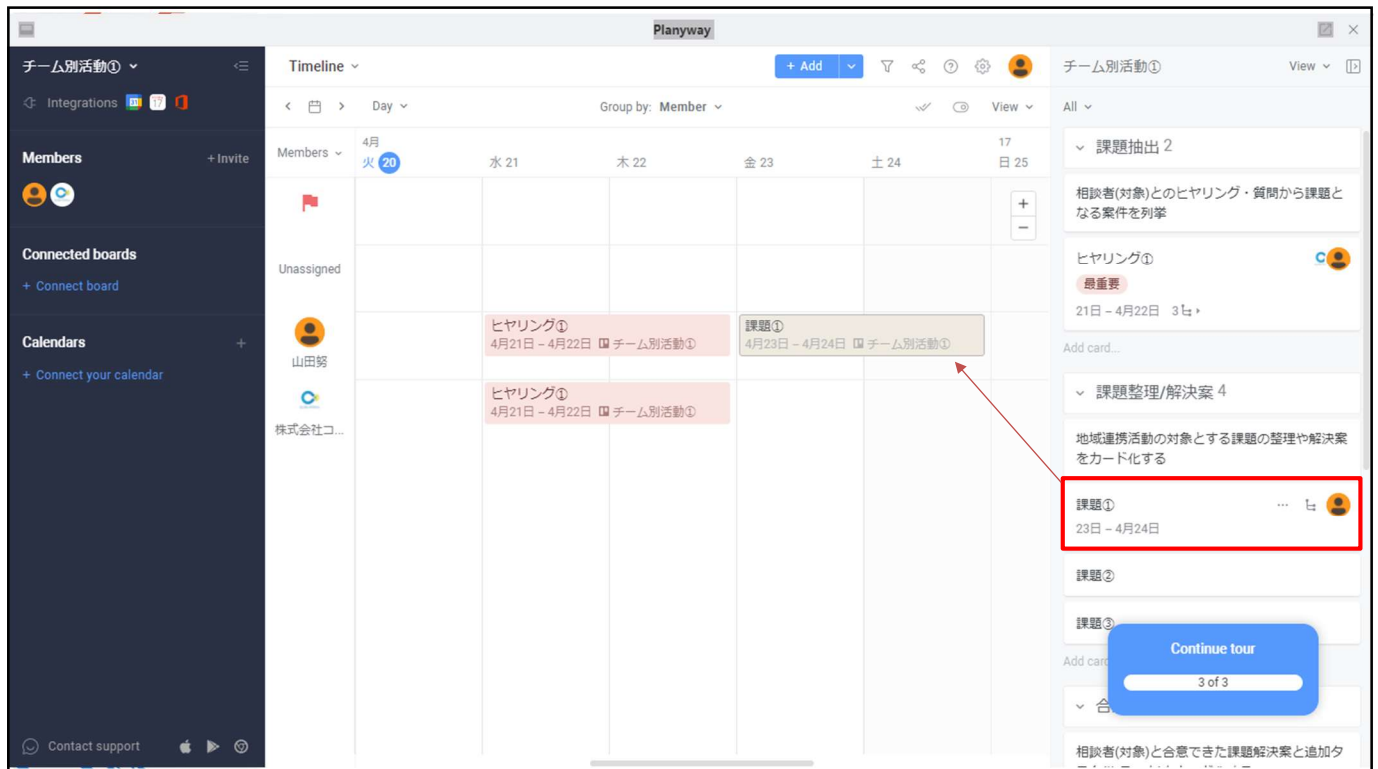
Planyway

チーム別活動① ⌄

Integrations

Members
+ Invite

Connected boards
+ Connect board

Calendars
+ Connect your calendar

Contact support

Timeline ⌄
+ Add
Day ⌄
Group by: Member ⌄
View ⌄

Members ⌄
4月
火 20
水 21
木 22
金 23
土 24
17
日 25

Unassigned
山田努
株式会社コ...

ヒヤリング①
4月21日 – 4月22日 チーム別活動①

課題①
4月23日 – 4月24日 チーム別活動①

ヒヤリング①
4月21日 – 4月22日 チーム別活動①

チーム別活動①
View ⌄
All ⌄

課題抽出 2
相談者(対象)とのヒヤリング・質問から課題となる案件を列挙

ヒヤリング①
最重要
21日 – 4月22日 3

Add card...

課題整理/解決案 4
地域連携活動の対象とする課題の整理や解決案をカード化する

課題①
23日 – 4月24日

課題②

課題③

Add card

Continue tour
3 of 3

合

相談者(対象)と合意できた課題解決案と追加タ